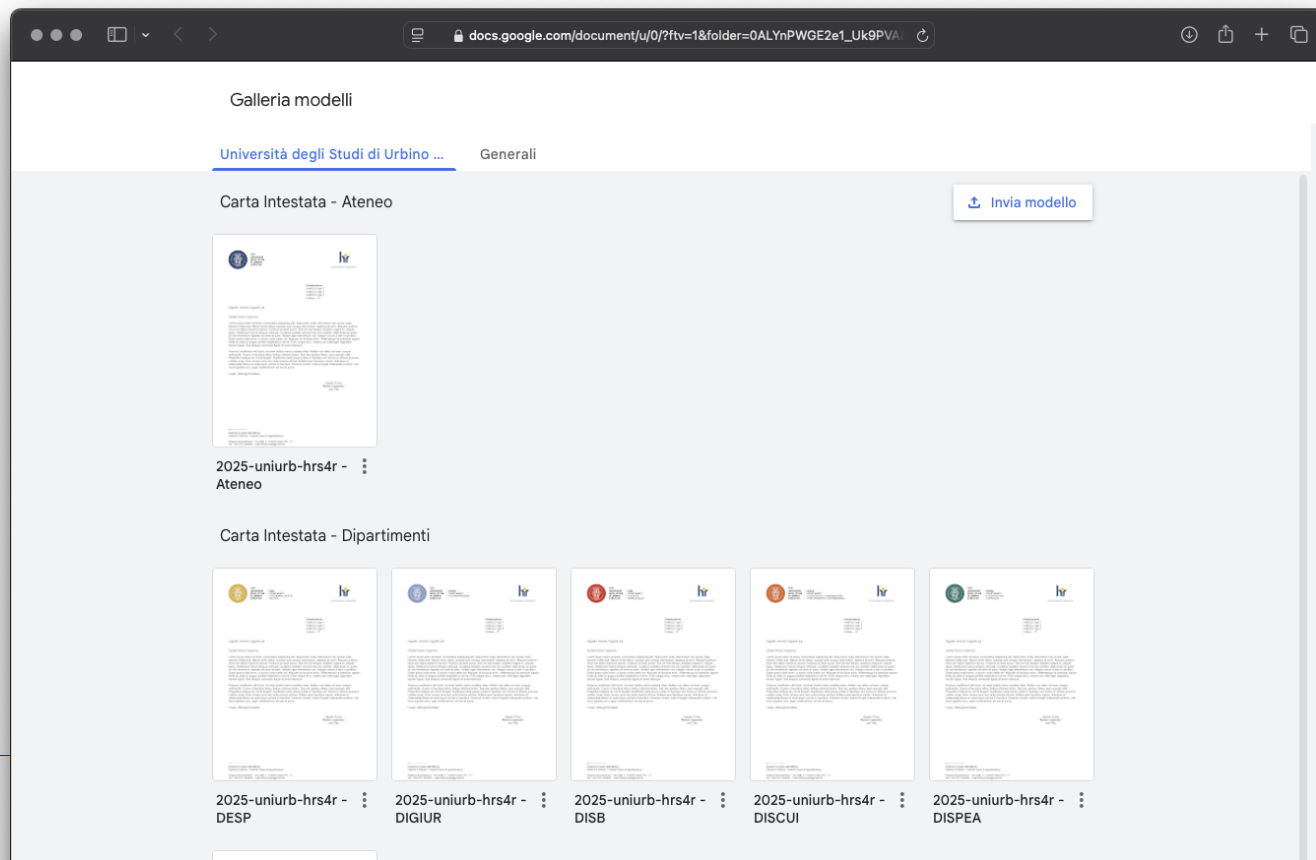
docs.google.com/document/u/0/?ftv=1&folder=0ALYnPWGE2e1_Uk9PVA

Galleria modelli

Università degli Studi di Urbino ...

Generali

Carta Intestata - Ateneo

Invia modello

2025-uniurb-hrs4r - Ateneo

Carta Intestata - Dipartimenti

2025-uniurb-hrs4r - DESP

2025-uniurb-hrs4r - DIGIUR

2025-uniurb-hrs4r - DISB

2025-uniurb-hrs4r - DISCUI

2025-uniurb-hrs4r - DISPEA